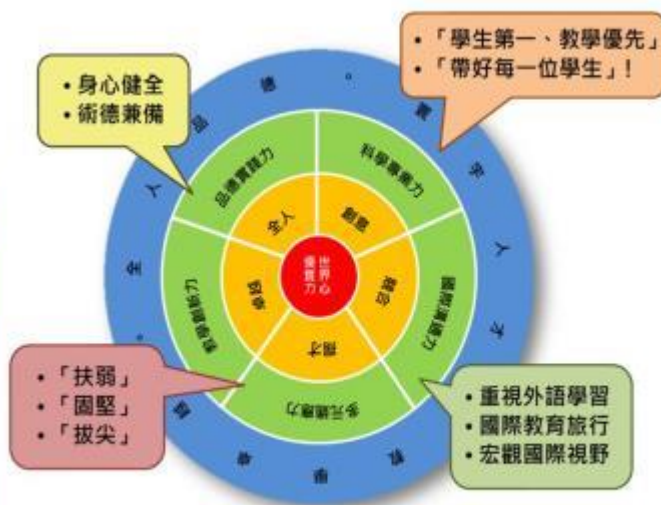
• 身心健全
• 術德兼備

• 「學生第一、教學優先」
• 「帶好每一位學生」！

• 「扶弱」
• 「固堅」
• 「拔尖」

• 重視外語學習
• 國際教育旅行
• 宏觀國際視野

世界心
優質力

全人
創意
國際
適才
卓越

品德實踐力
科學專業力
國際溝通力
多元適應力
數學創新力

全 人 品 德 。 實 作 人 才 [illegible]